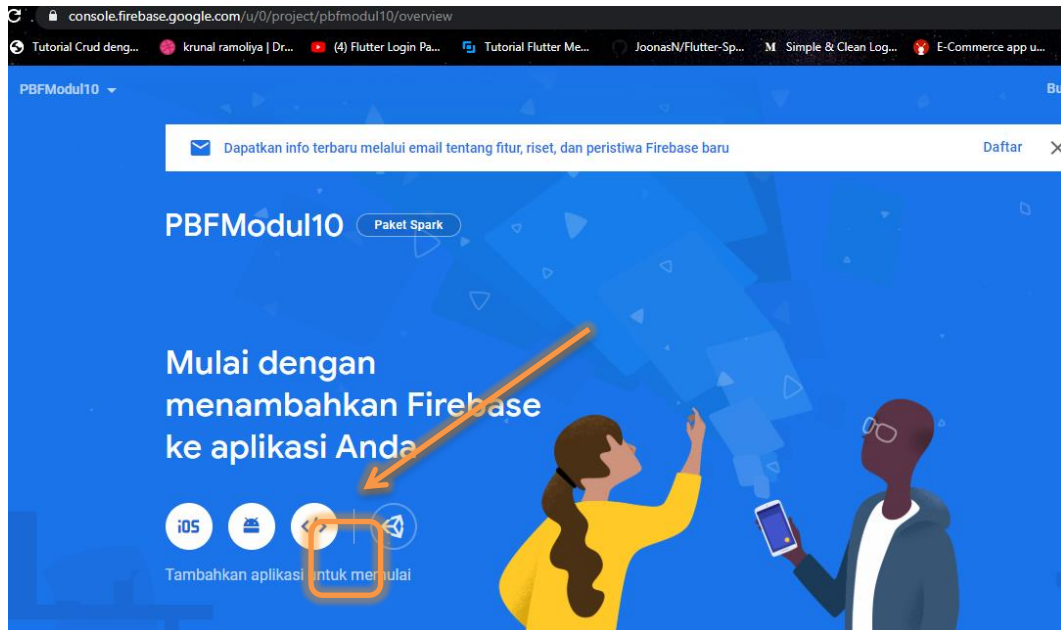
console.firebase.google.com/u/0/project/pbfmodul10/overview

Tutorial Crud deng... krunal ramoliya | Dr... (4) Flutter Login Pa... Tutorial Flutter Me... JoonasN/Flutter-Sp... Simple & Clean Log... E-Commerce app u...

PBFModul10

Bu

Dapatkan info terbaru melalui email tentang fitur, riset, dan peristiwa Firebase baru

Daftar

PBFModul10 Paket Spark

Mulai dengan menambahkan Firebase ke aplikasi Anda

iOS

</>

Tambahkan aplikasi untuk memulai